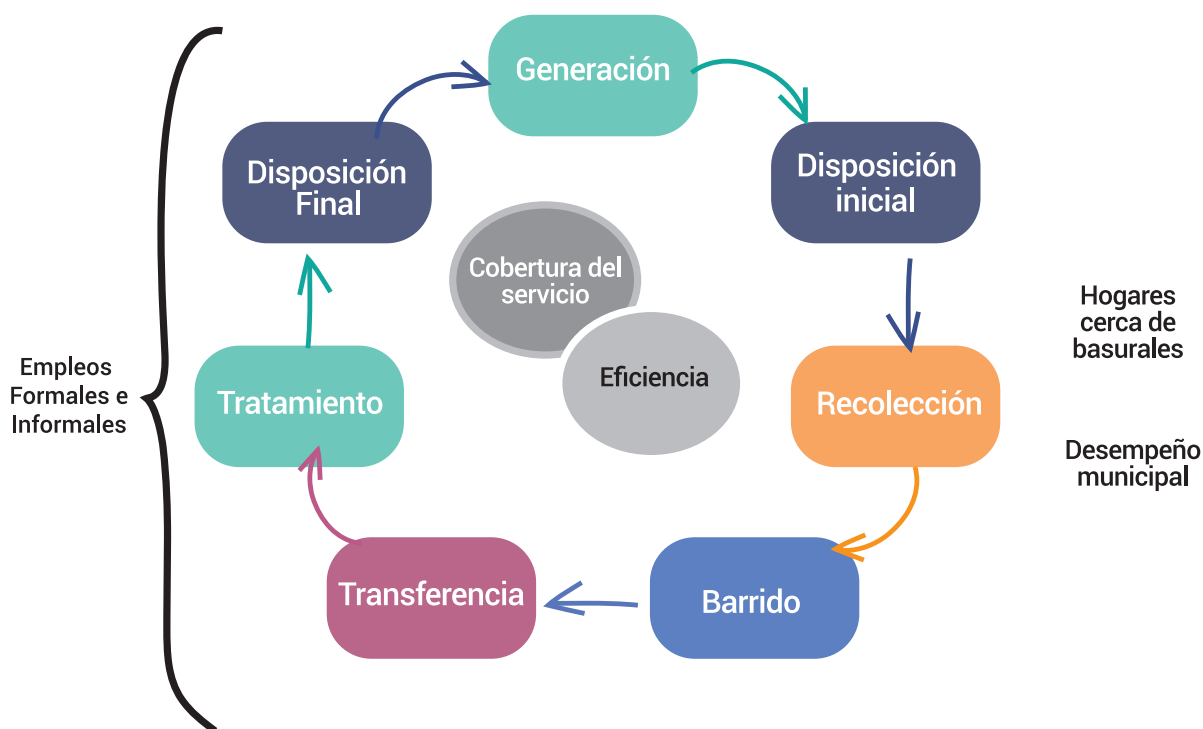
Generación

Disposición inicial

Recolección

Barrido

Transferencia

Tratamiento

Disposición Final

Cobertura del servicio

Eficiencia

Empleos Formales e Informales

Hogares cerca de basurales

Desempeño municipal